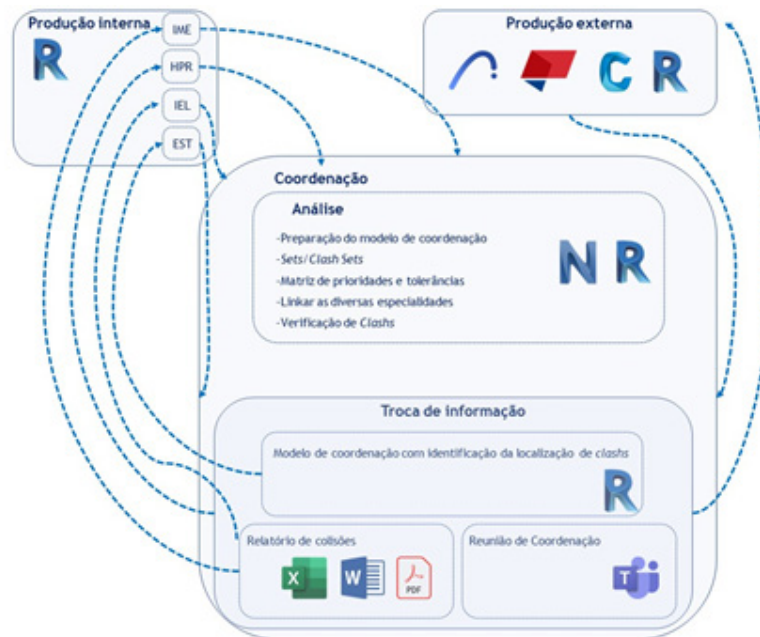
Produção interna

R

IME

HPR

IEL

EST

Produção externa

C R

Coordenação

Análise

-Preparação do modelo de coordenação
-Sets/ Clash Sets
-Matriz de prioridades e tolerâncias
-Linkar as diversas especialidades
-Verificação de Clashs

N R

Troca de informação

Modelo de coordenação com identificação da localização de clashs

R

Relatório de colisões

X W PDF

Reunião de Coordenação

T